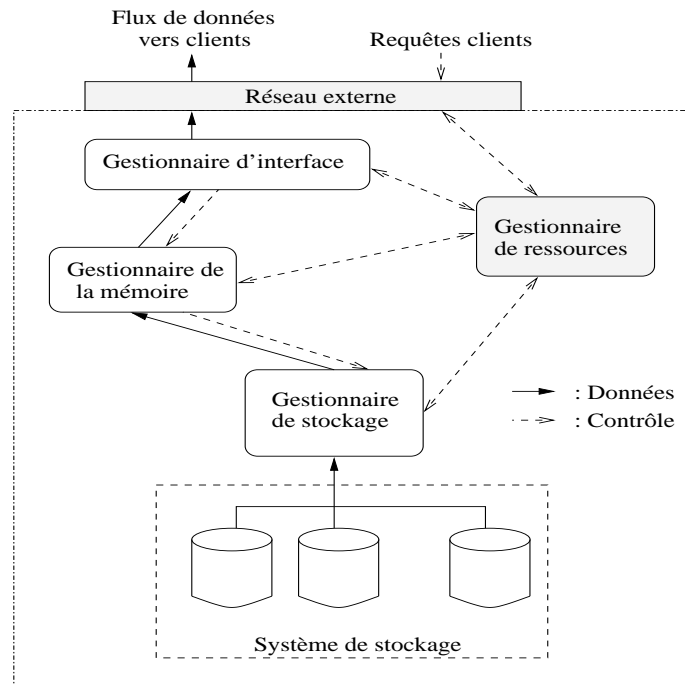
Flux de données vers clients

Requêtes clients

Réseau externe

Gestionnaire d'interface

Gestionnaire de ressources

Gestionnaire de la mémoire

Gestionnaire de stockage

: Données

: Contrôle

Système de stockage